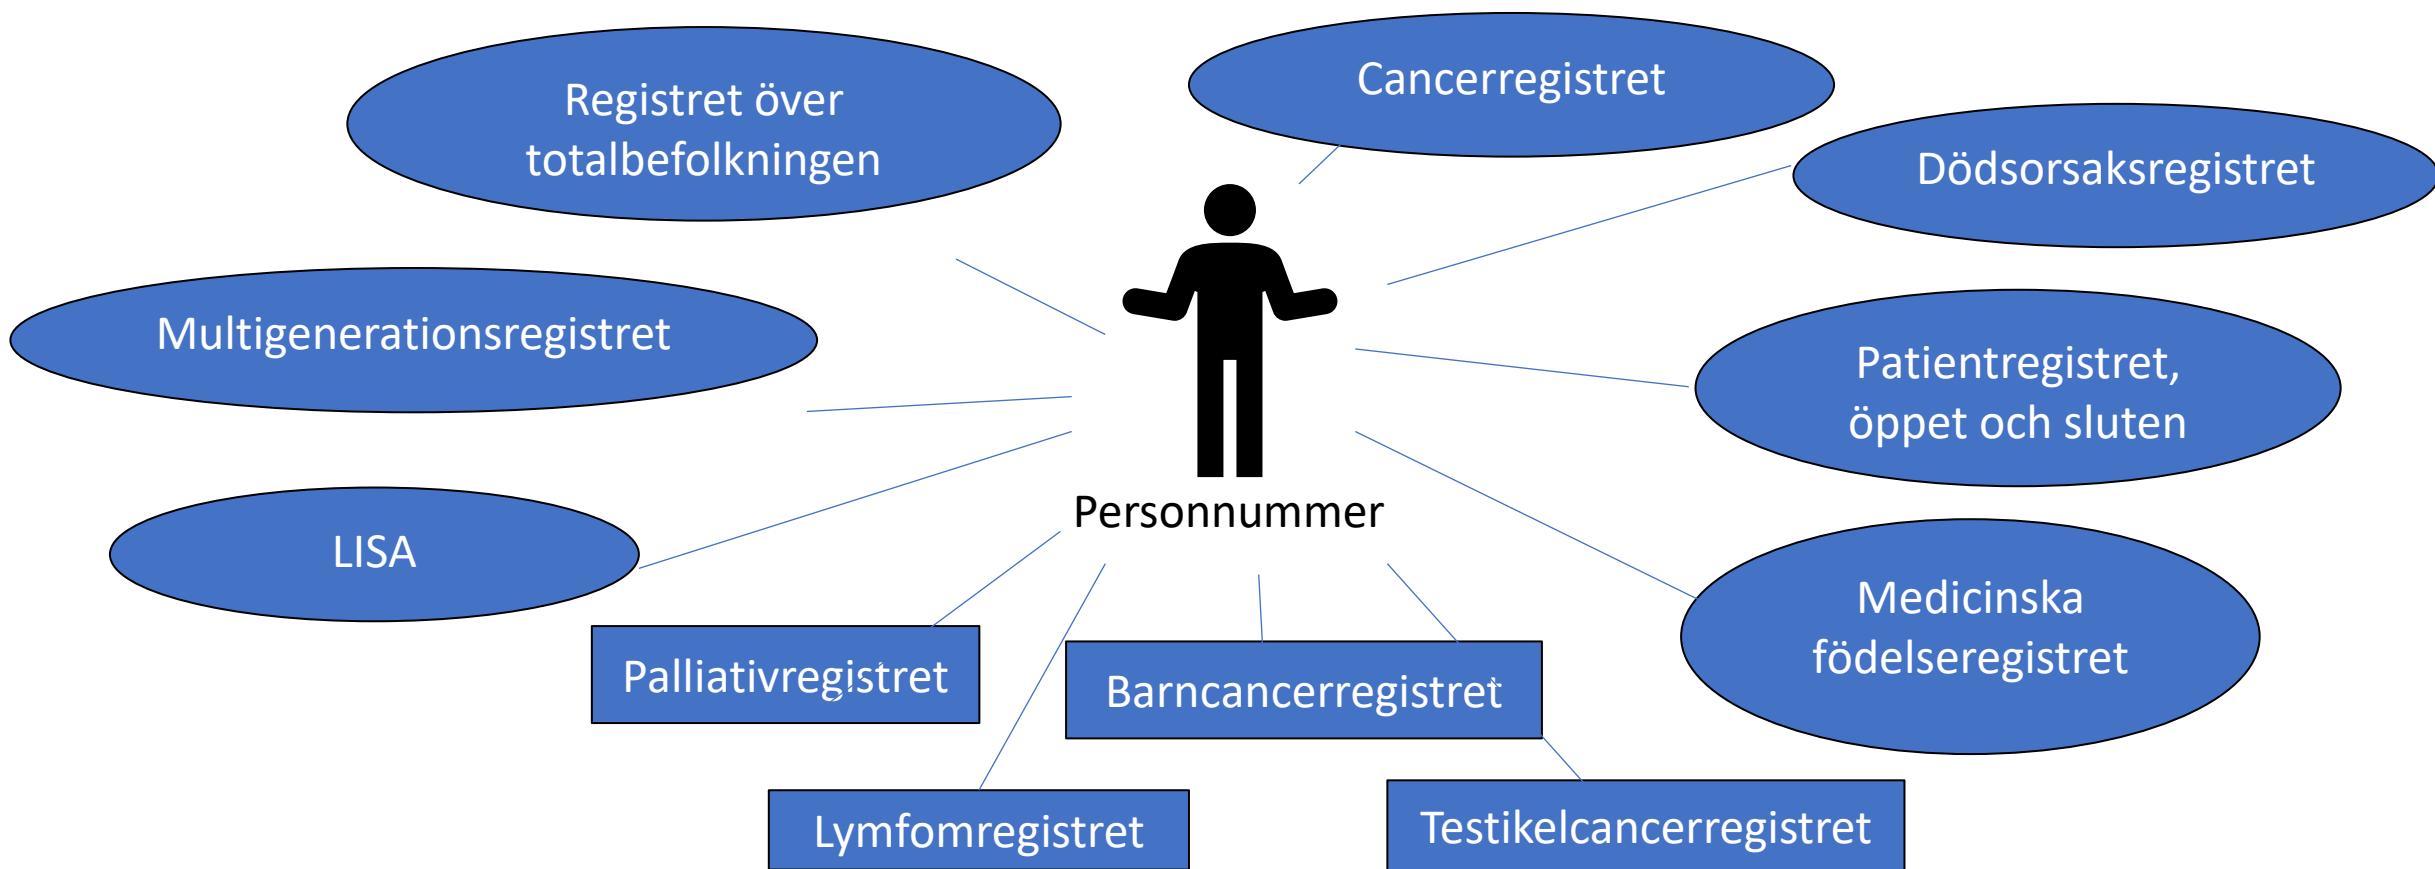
Registret över totalbefolkningen

Cancerregistret

Dödsorsaksregistret

Multigenerationsregistret

Patientregistret, öppet och sluten

LISA

Personnummer

Medicinska födelseregistret

Palliativregistret

Barncancerregistret

Lymfomregistret

Testikelcancerregistret